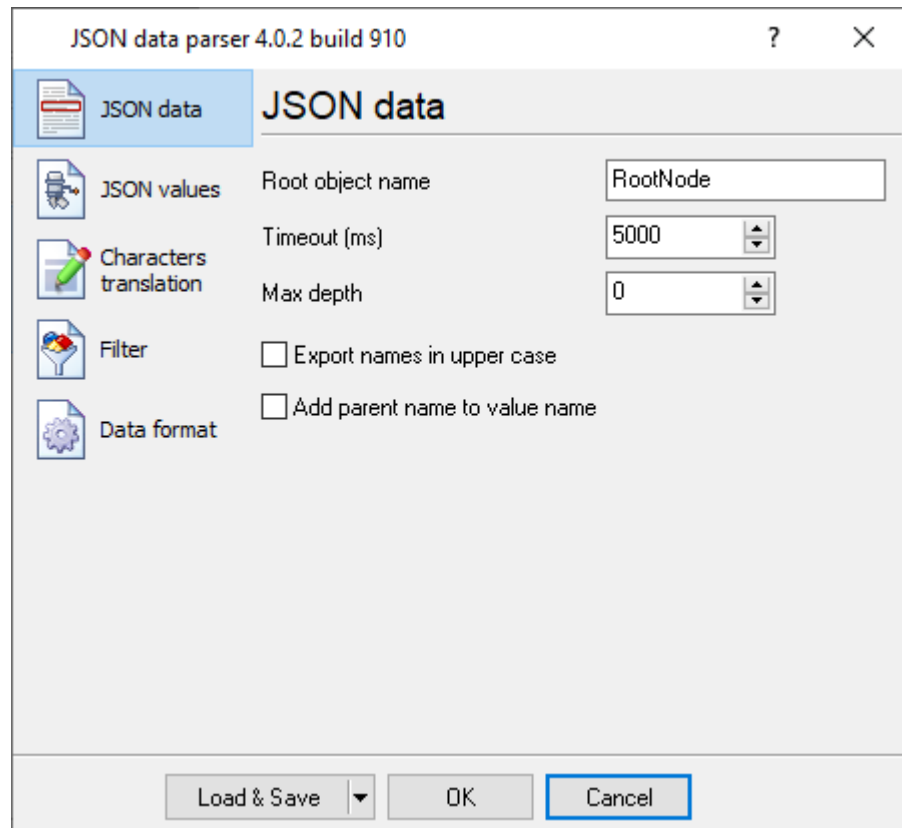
JSON data parser 4.0.2 build 910

?

JSON data

JSON values

Characters translation

Filter

Data format

JSON data

Root object name
RootNode

Timeout (ms)
5000

Max depth
0

Export names in upper case

Add parent name to value name

Load & Save

OK

Cancel